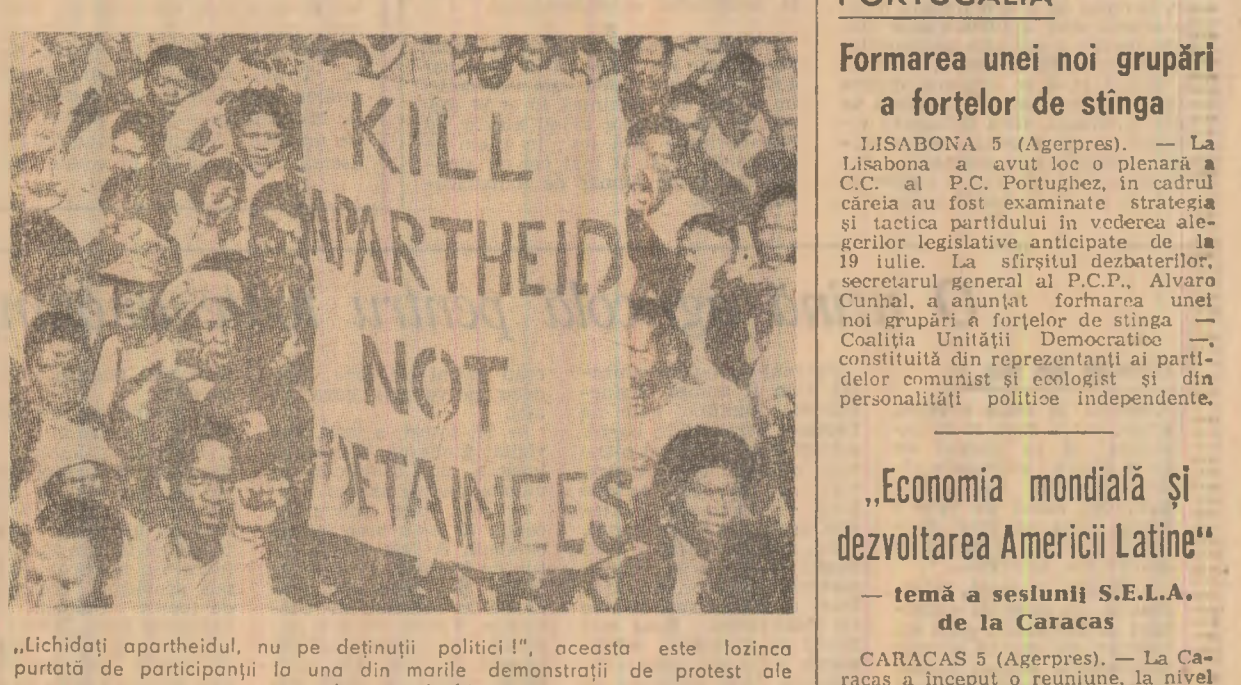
PORTUGALIA

KILL APARTHEID NOT DETAINEES

„Lichidați apartheidul, nu pe deținuții politici!", aceasta este lozinca purtată de participanții la una din marile demonstrații de protest ale

Formarea unei noi grupări a forțelor de stînga

LISABONA 5 (Agerpres). — La Lisabona a avut loc o plenară a C.C. al P.C. Portughez, în cadrul căreia au fost examinate strategia și tactica partidului în vederea alegerilor legislative anticipate de la 19 iulie. La sfîrșitul dezbaterilor, secretarul general al P.C.P., Alvaro Cunhal, a anunțat formarea unei noi grupări a forțelor de stînga — Coaliția Unității Democratice —, constituită din reprezentanți ai partidelor comunist și ecologist și din personalități politice independente.

„Economia mondială și dezvoltarea Americii Latine"

— temă a sesiunii S.E.L.A. de la Caracas

CARACAS 5 (Agerpres). — La Caracas a început o reuniune, la nivel